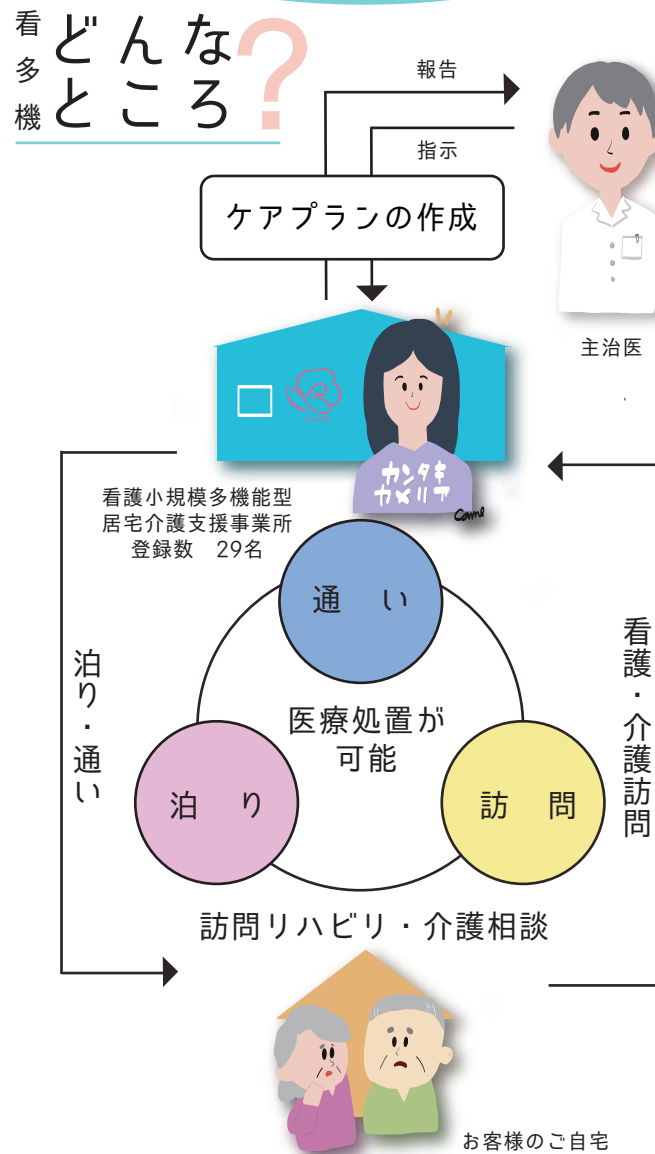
看多機 どんなところ?

報告

指示

ケアプランの作成

主治医

カンタキ カメリア

Camel

看護小規模多機能型居宅介護支援事業所
登録数　29名

通　い

医療処置が可能

泊　り

訪　問

泊り・通い

看護・介護訪問

訪問リハビリ・介護相談

お客様のご自宅